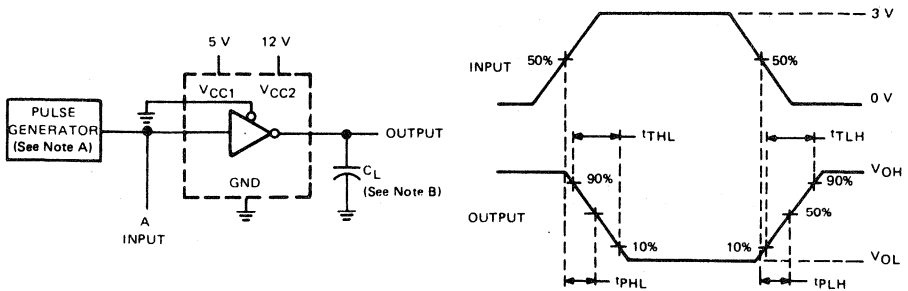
5 V
12 V
$V_{CC1}$
$V_{CC2}$
PULSE GENERATOR (See Note A)
OUTPUT
$C_L$ (See Note B)
GND
A INPUT

3 V
INPUT
50%
50%
0 V
$t_{THL}$
$t_{TLH}$
$V_{OH}$
90%
90%
OUTPUT
50%
10%
10%
$V_{OL}$
$t_{PHL}$
$t_{PLH}$